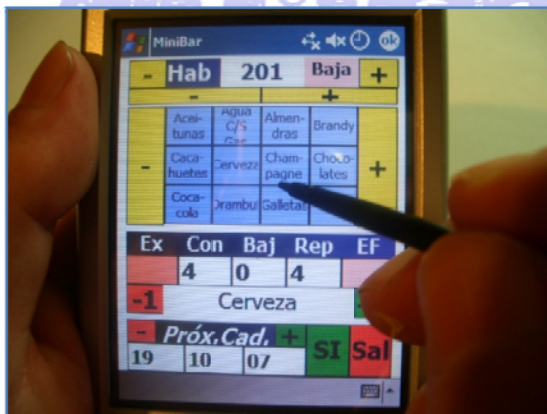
MiniBar

- Hab 201 Baja +

- +

Aceitunas
Agua C/S Gas
Almendras
Brandy
Cacahuetes
Cerveza
Champagne
Chocolates
Cocacola
Drambui
Galletas

- +

| Ex | Con | Baj | Rep | EF |
|---|---|---|---|---|
| | 4 | 0 | 4 | |

-1 Cerveza

- Próx.Cad. +

19 10 07

SI Sal